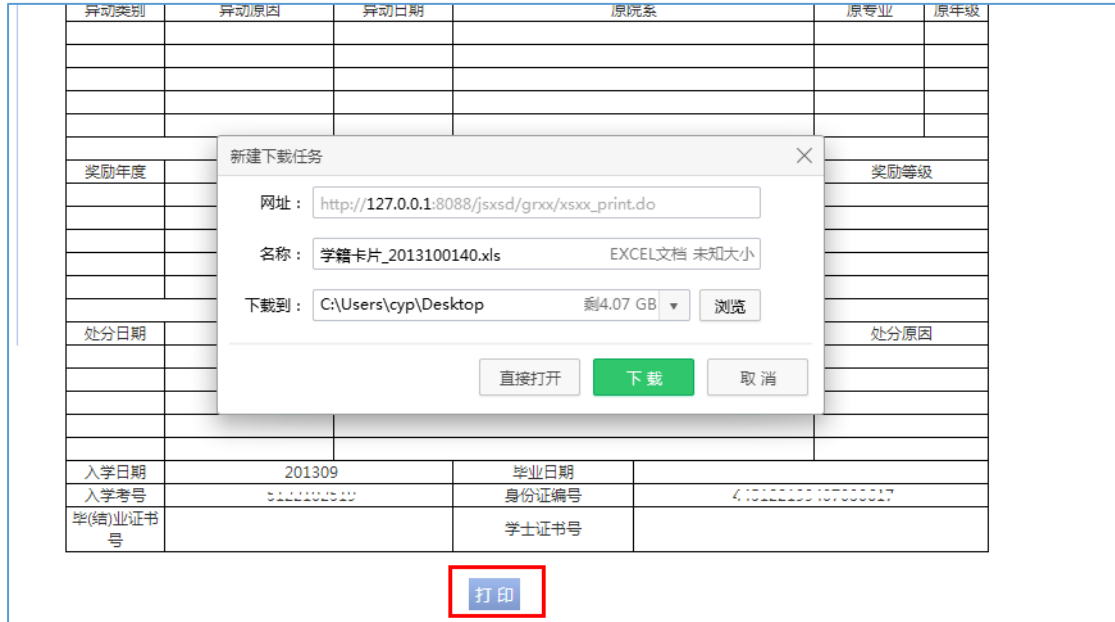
| 异动类别 | 异动原因 | 异动日期 | 原院系 | 原专业 | 原年级 |
|---|---|---|---|---|---|
| | | | | | |

奖励年度 奖励等级

处分日期 处分原因

新建下载任务

网址： http://127.0.0.1:8088/jsxsd/grxx/xsxx_print.do

名称： 学籍卡片_2013100140.xls EXCEL文档 未知大小

下载到： C:\Users\cyp\Desktop 剩4.07 GB 浏览

直接打开 下载 取消

| 入学日期 | 201309 | 毕业日期 | |
|---|---|---|---|
| 入学考号 | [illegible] | 身份证编号 | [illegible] |
| 毕(结)业证书号 | | 学士证书号 | |

打印